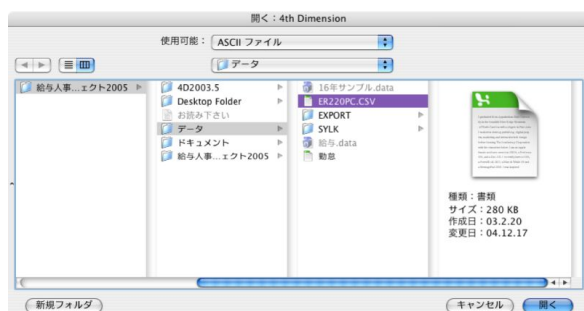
開く：4th Dimension

使用可能： ASCII ファイル

データ

給与人事...エクト2005

4D2003.5
Desktop Folder
お読み下さい
データ
ドキュメント
給与人事...エクト2005

16年サンプル.data
ER220PC.CSV
EXPORT
SYLK
給与.data
勤怠

種類：書類
サイズ：280 KB
作成日：03.2.20
変更日：04.12.17

新規フォルダ

キャンセル
開く